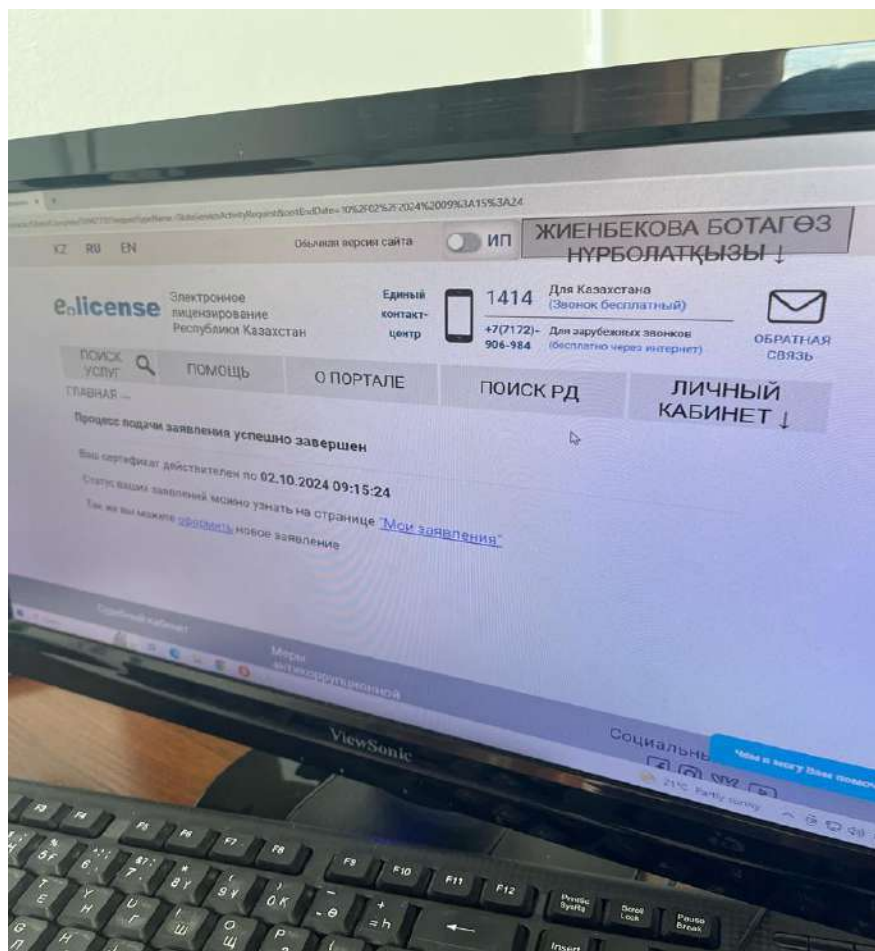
KZ RU EN

Обычная версия сайта

ИП

ЖИЕНБЕКОВА БОТАГӨЗ НҰРБОЛАТҚЫЗЫ ↓

elicense Электронное лицензирование Республики Казахстан

Единый контакт-центр

1414 Для Казахстана (Звонок бесплатный)

+7(7172)-906-984 Для зарубежных звонков (бесплатно через интернет)

ОБРАТНАЯ СВЯЗЬ

ПОИСК УСЛУГ

ПОМОЩЬ

О ПОРТАЛЕ

ПОИСК РД

ЛИЧНЫЙ КАБИНЕТ ↓

ГЛАВНАЯ ...

Процесс подачи заявления успешно завершен

Ваш сертификат действителен по 02.10.2024 09:15:24

Статус ваших заявлений можно узнать на странице "Мои заявления"

Так же вы можете оформить новое заявление

Служебный кабинет

Меры антикоррупционной

Социальные

Чем я могу Вам помочь

21°C Partly sunny

ViewSonic

F3 F4 F5 F6 F7 F8 F9 F10 F11 F12 PrintSc SysRq Scroll Lock Pause Break Insert